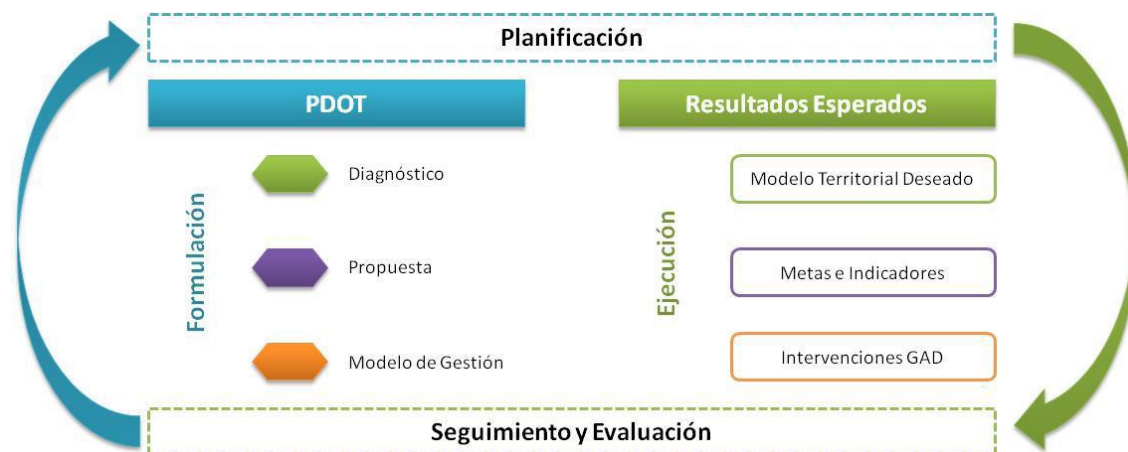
Planificación

PDOT

Formulación

Diagnóstico

Propuesta

Modelo de Gestión

Resultados Esperados

Ejecución

Modelo Territorial Deseado

Metas e Indicadores

Intervenciones GAD

Seguimiento y Evaluación